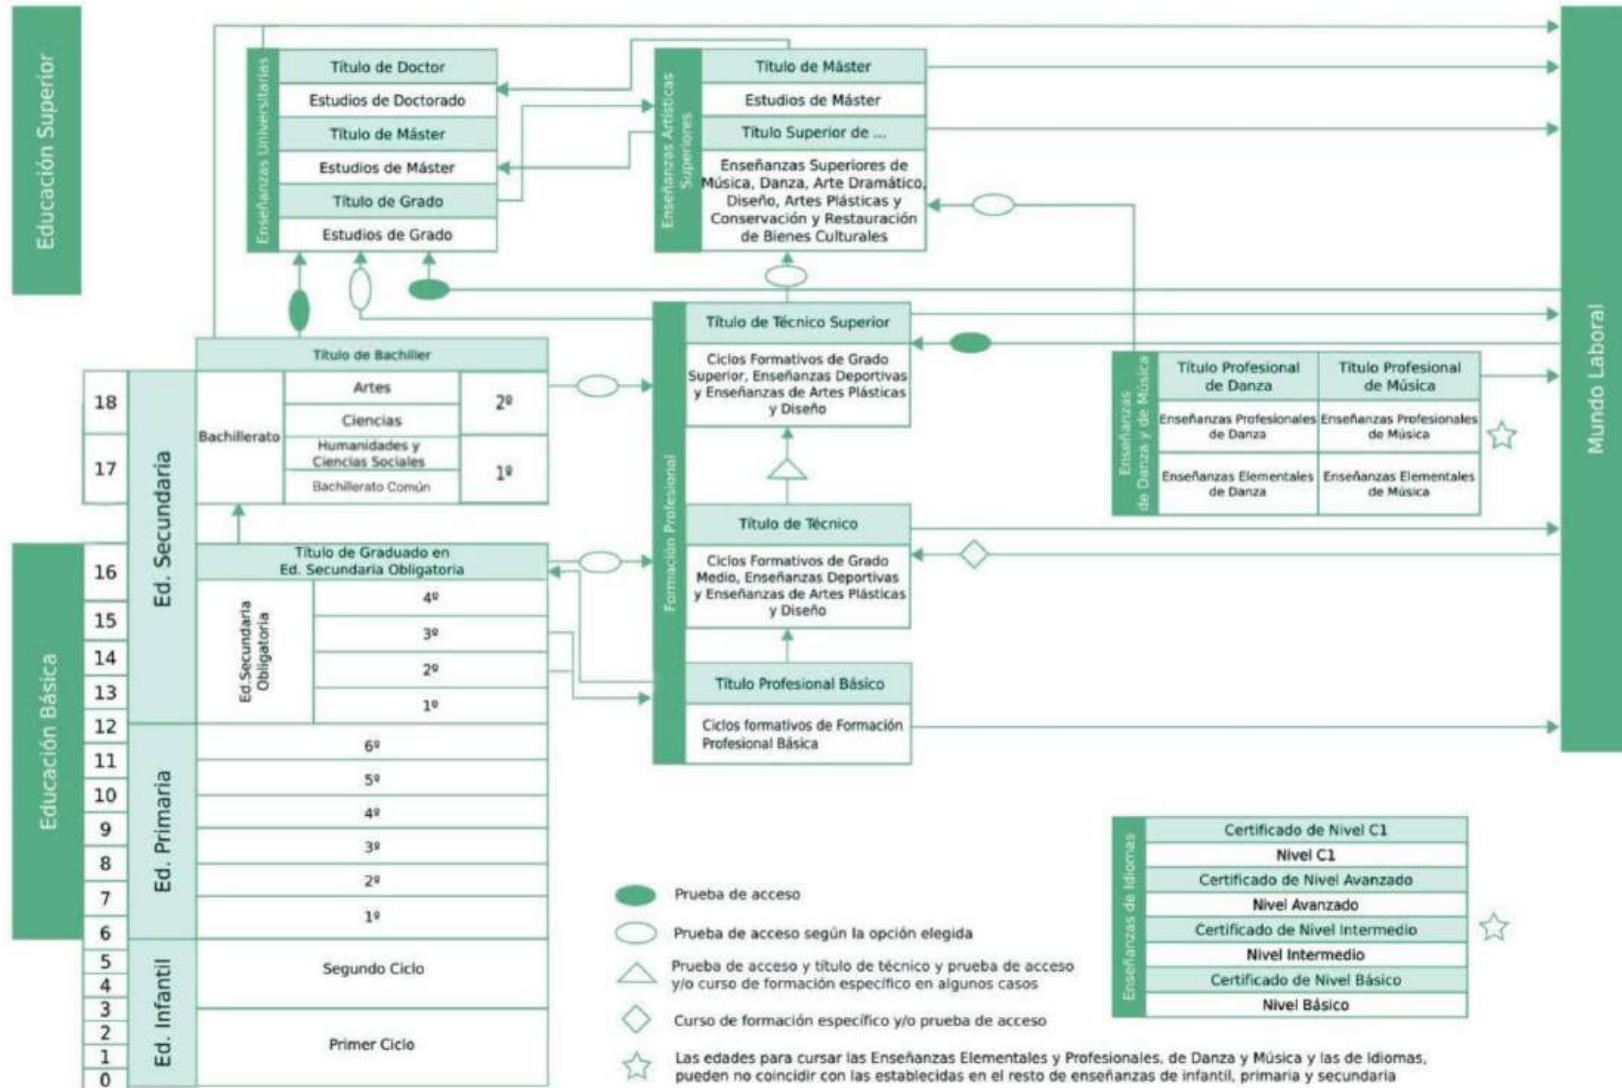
Educación Superior

Enseñanzas Universitarias

Título de Doctor
Estudios de Doctorado
Título de Máster
Estudios de Máster
Título de Grado
Estudios de Grado

Enseñanzas Artísticas Superiores

Título de Máster
Estudios de Máster
Título Superior de ...
Enseñanzas Superiores de Música, Danza, Arte Dramático, Diseño, Artes Plásticas y Conservación y Restauración de Bienes Culturales

Formación Profesional

Título de Técnico Superior
Ciclos Formativos de Grado Superior, Enseñanzas Deportivas y Enseñanzas de Artes Plásticas y Diseño
Título de Técnico
Ciclos Formativos de Grado Medio, Enseñanzas Deportivas y Enseñanzas de Artes Plásticas y Diseño
Título Profesional Básico
Ciclos formativos de Formación Profesional Básica

Enseñanzas de Danza y de Música

| Título Profesional de Danza | Título Profesional de Música |
|---|---|
| Enseñanzas Profesionales de Danza | Enseñanzas Profesionales de Música |
| Enseñanzas Elementales de Danza | Enseñanzas Elementales de Música |

Mundo Laboral

Educación Básica

Ed. Secundaria

Título de Bachiller
Bachillerato
Artes
Ciencias
Humanidades y Ciencias Sociales
Bachillerato Común
2º
1º

Título de Graduado en Ed. Secundaria Obligatoria
Ed.Secundaria Obligatoria
4º
3º
2º
1º

Ed. Primaria
6º
5º
4º
3º
2º
1º

Ed. Infantil
Segundo Ciclo
Primer Ciclo

18 17 16 15 14 13 12 11 10 9 8 7 6 5 4 3 2 1 0

Enseñanzas de Idiomas

Certificado de Nivel C1
Nivel C1
Certificado de Nivel Avanzado
Nivel Avanzado
Certificado de Nivel Intermedio
Nivel Intermedio
Certificado de Nivel Básico
Nivel Básico

Prueba de acceso
Prueba de acceso según la opción elegida
Prueba de acceso y título de técnico y prueba de acceso y/o curso de formación específico en algunos casos
Curso de formación específico y/o prueba de acceso
Las edades para cursar las Enseñanzas Elementales y Profesionales, de Danza y Música y las de idiomas, pueden no coincidir con las establecidas en el resto de enseñanzas de infantil, primaria y secundaria